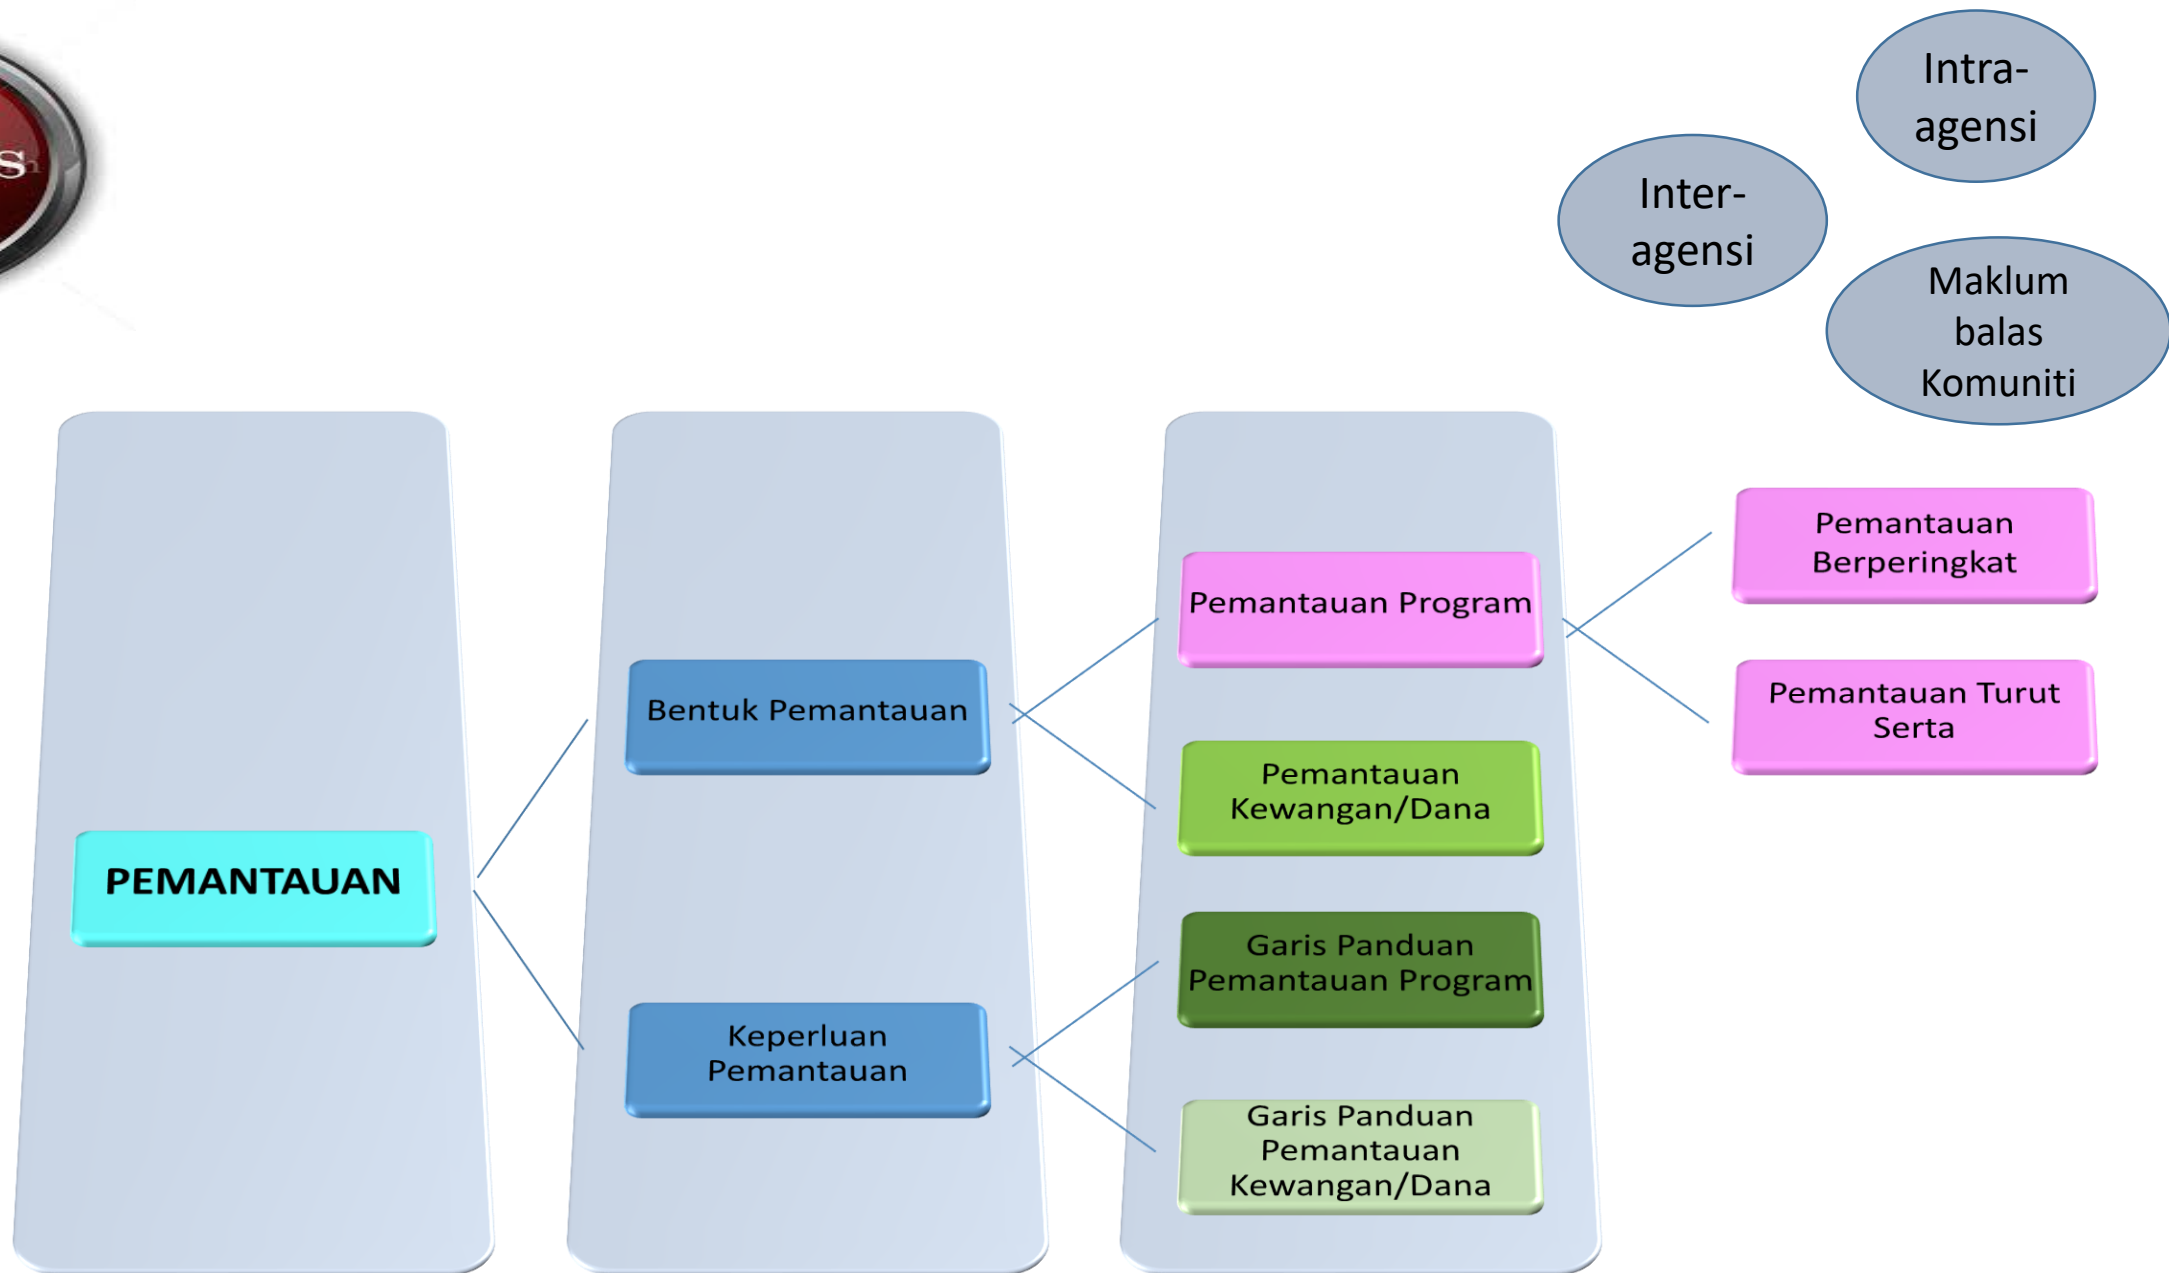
Intra-agensi

Inter-agensi

Maklum balas Komuniti

PEMANTAUAN

Bentuk Pemantauan

Keperluan Pemantauan

Pemantauan Program

Pemantauan Kewangan/Dana

Garis Panduan Pemantauan Program

Garis Panduan Pemantauan Kewangan/Dana

Pemantauan Berperingkat

Pemantauan Turut Serta